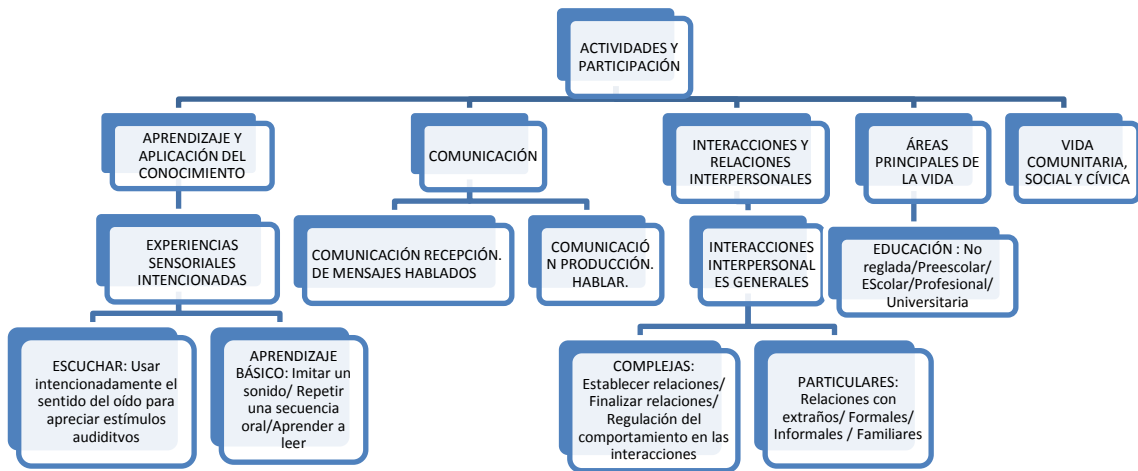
ACTIVIDADES Y PARTICIPACIÓN

APRENDIZAJE Y APLICACIÓN DEL CONOCIMIENTO

COMUNICACIÓN

INTERACCIONES Y RELACIONES INTERPERSONALES

ÁREAS PRINCIPALES DE LA VIDA

VIDA COMUNITARIA, SOCIAL Y CÍVICA

EXPERIENCIAS SENSORIALES INTENCIONADAS

COMUNICACIÓN RECEPCIÓN. DE MENSAJES HABLADOS

COMUNICACIÓN PRODUCCIÓN. HABLAR.

INTERACCIONES INTERPERSONALES GENERALES

EDUCACIÓN : No reglada/Preescolar/ EScolar/Profesional/ Universitaria

ESCUCHAR: Usar intencionadamente el sentido del oído para apreciar estímulos auditivos

APRENDIZAJE BÁSICO: Imitar un sonido/ Repetir una secuencia oral/Aprender a leer

COMPLEJAS: Establecer relaciones/ Finalizar relaciones/ Regulación del comportamiento en las interacciones

PARTICULARES: Relaciones con extraños/ Formales/ Informales / Familiares